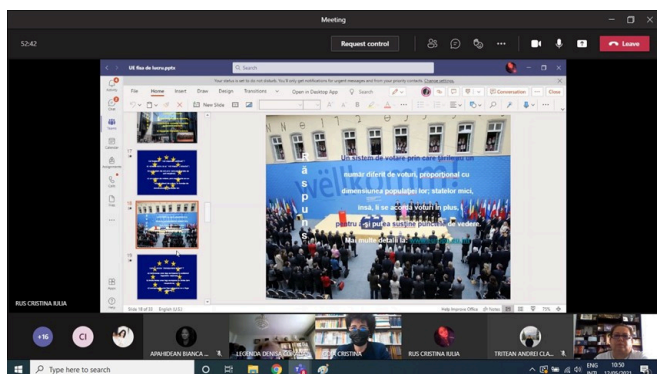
Meeting

52:42

Request control

Leave

UE fisa de lucru.pptx

Search

Your status is set to Do not disturb. You'll only get notifications for urgent messages and from your priority contacts. Change settings

File Home Insert Draw Design Transitions Open in Desktop App Search

Conversation Close

New Slide

R
ă
s
p
u
n
s

Un sistem de votare prin care țările au număr diferit de voturi, proporțional cu dimensiunea populației lor; statelor mici, însă, li se acordă voturi în plus, pentru a-și putea susține punctele de vedere.

Mai multe detalii la: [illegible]

Slide 18 of 33 English (U.S.)

Help Improve Office Notes 75%

RUS CRISTINA IULIA

+16

CI

APAHIDEAN BIANCA ...

LECENDA DENISA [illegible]

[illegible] CRISTINA

RUS CRISTINA IULIA

TRITEAN ANDREI CLA...

Type here to search

ENG

10:50